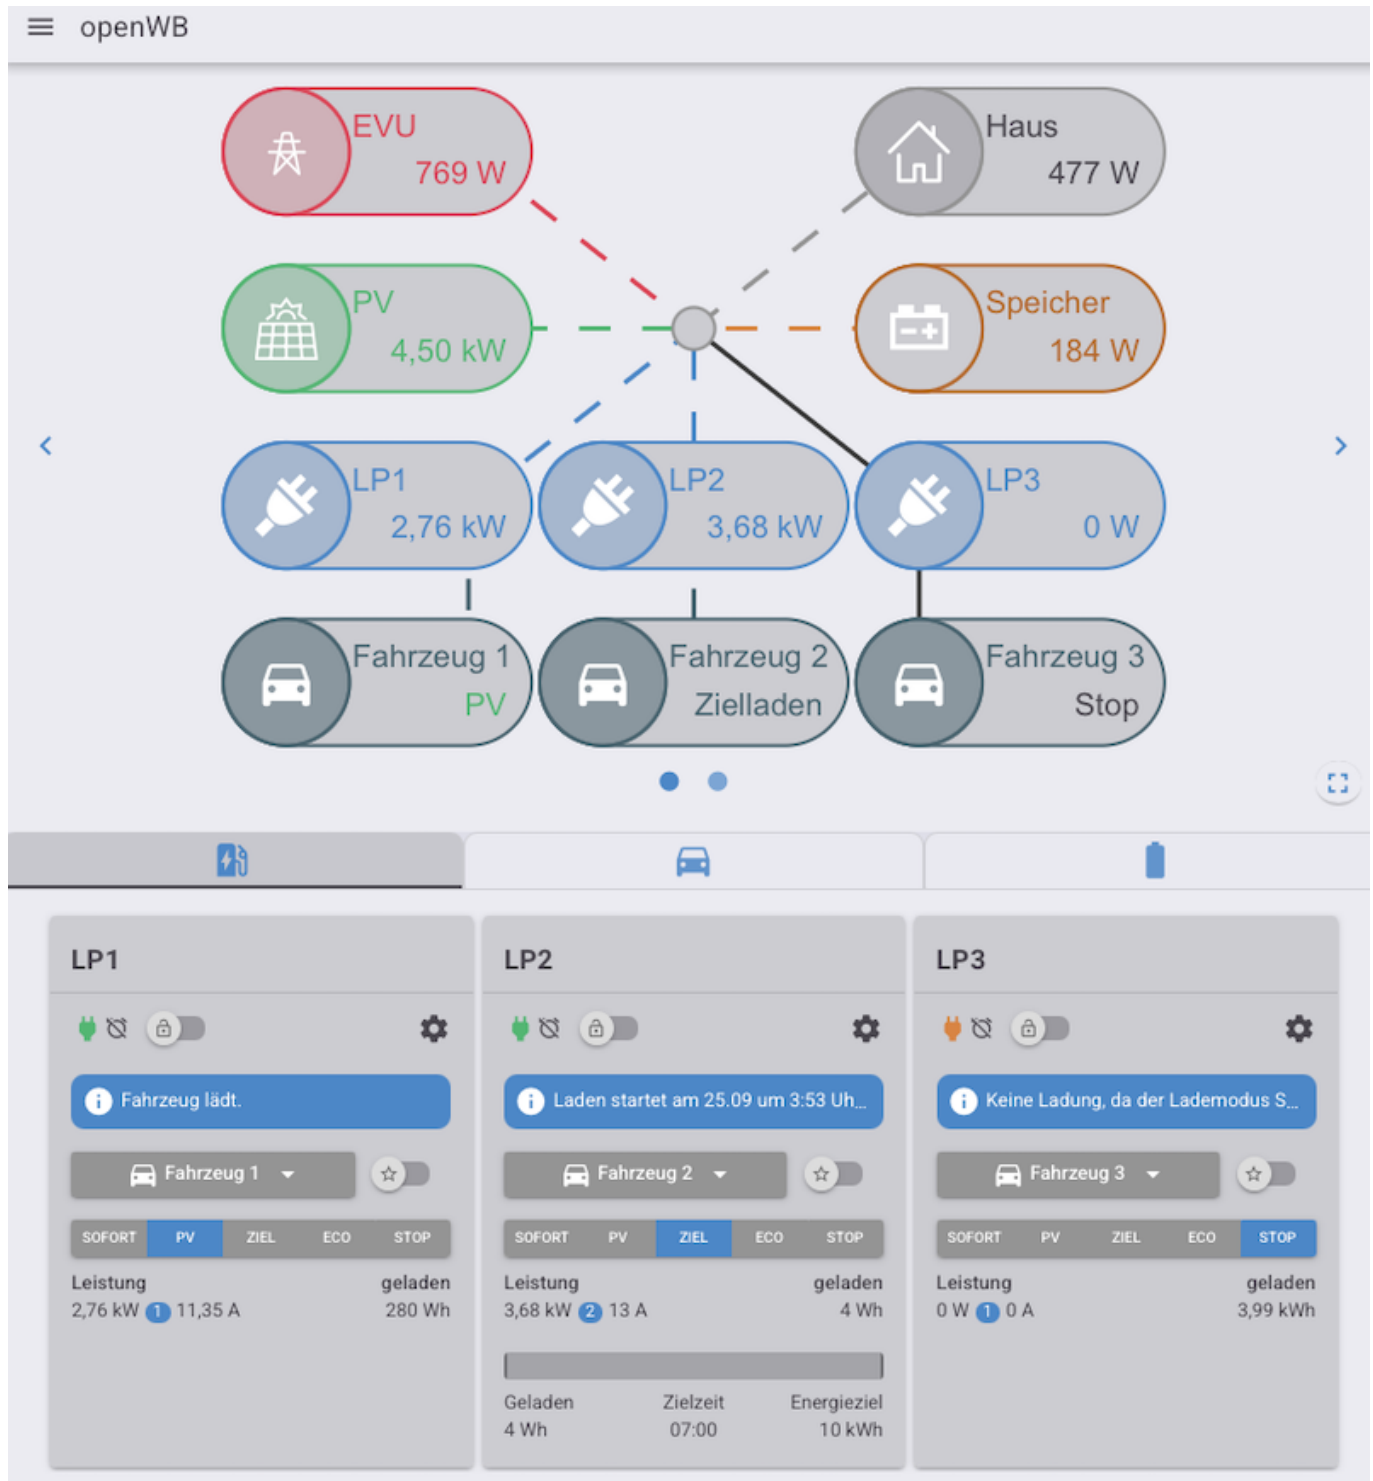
openWB

EVU
769 W

Haus
477 W

PV
4,50 kW

Speicher
184 W

LP1
2,76 kW

LP2
3,68 kW

LP3
0 W

Fahrzeug 1
PV

Fahrzeug 2
Zielladen

Fahrzeug 3
Stop

LP1

Fahrzeug lädt.

Fahrzeug 1

| SOFORT | PV | ZIEL | ECO | STOP |
|---|---|---|---|---|

Leistung
2,76 kW 1 11,35 A

geladen
280 Wh

LP2

Laden startet am 25.09 um 3:53 Uh...

Fahrzeug 2

| SOFORT | PV | ZIEL | ECO | STOP |
|---|---|---|---|---|

Leistung
3,68 kW 2 13 A

geladen
4 Wh

Geladen
4 Wh

Zielzeit
07:00

Energieziel
10 kWh

LP3

Keine Ladung, da der Lademodus S...

Fahrzeug 3

| SOFORT | PV | ZIEL | ECO | STOP |
|---|---|---|---|---|

Leistung
0 W 1 0 A

geladen
3,99 kWh